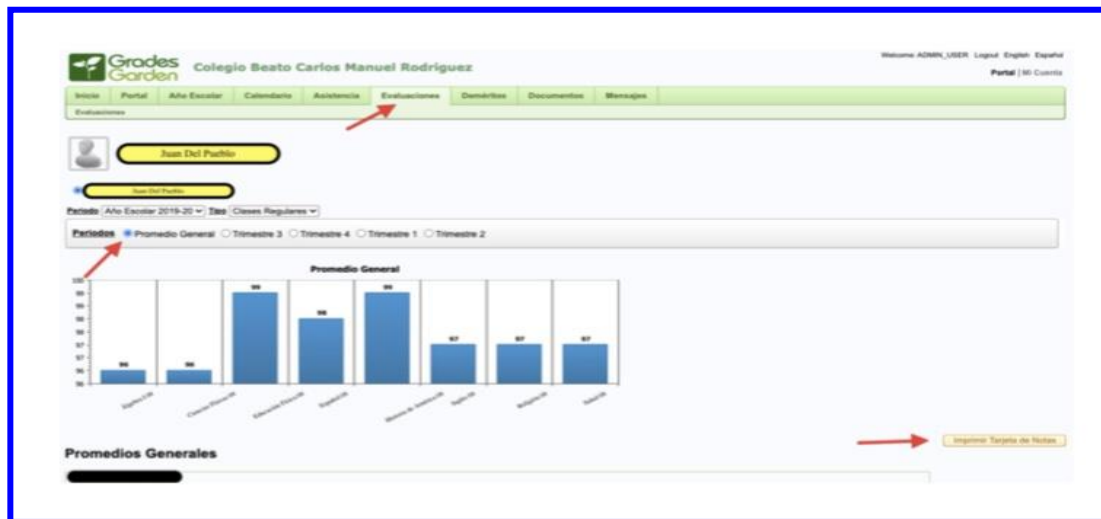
Grades Garden Colegio Beato Carlos Manuel Rodriguez

Welcome ADMIN_USER Logout English Español
Portal | Mi Cuenta

Inicio Portal Año Escolar Calendario Asistencia Evaluaciones Deméritos Documentos Mensajes

Evaluaciones

Juan Del Pueblo

Juan Del Pueblo

Periodo Año Escolar 2019-20 Tipo Clases Regulares

Periodos Promedio General Trimestre 3 Trimestre 4 Trimestre 1 Trimestre 2

Promedio General

100
99
98
97
96

96 96 99 98 99 97 97 97

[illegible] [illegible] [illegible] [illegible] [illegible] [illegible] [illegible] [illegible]

Imprimir Tarjeta de Notas

Promedios Generales